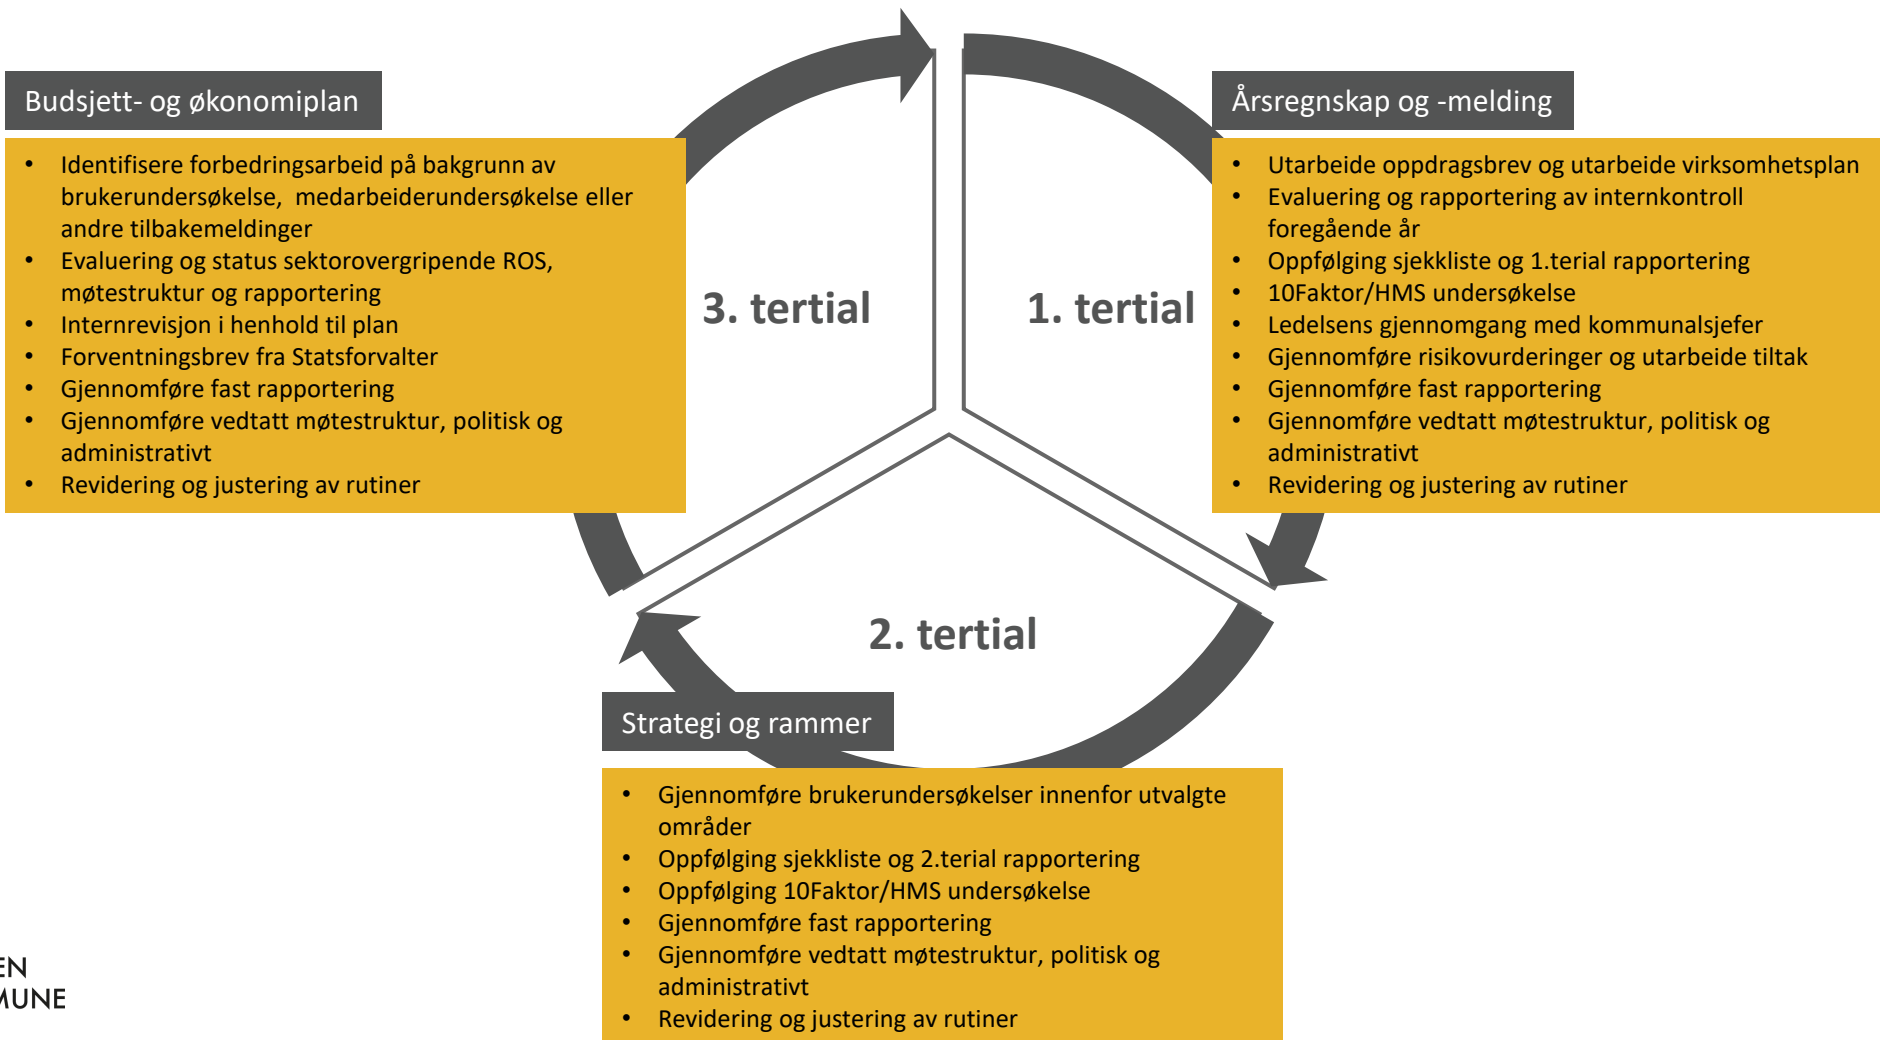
Budsjett- og økonomiplan

- Identifisere forbedringsarbeid på bakgrunn av brukerundersøkelse, medarbeiderundersøkelse eller andre tilbakemeldinger
- Evaluering og status sektorovergripende ROS, møtestruktur og rapportering
- Internrevisjon i henhold til plan
- Forventningsbrev fra Statsforvalter
- Gjennomføre fast rapportering
- Gjennomføre vedtatt møtestruktur, politisk og administrativt
- Revidering og justering av rutiner

3. tertial

1. tertial

Årsregnskap og -melding

- Utarbeide oppdragsbrev og utarbeide virksomhetsplan
- Evaluering og rapportering av internkontroll foregående år
- Oppfølging sjekkliste og 1.terial rapportering
- 10Faktor/HMS undersøkelse
- Ledelsens gjennomgang med kommunalsjefer
- Gjennomføre risikovurderinger og utarbeide tiltak
- Gjennomføre fast rapportering
- Gjennomføre vedtatt møtestruktur, politisk og administrativt
- Revidering og justering av rutiner

2. tertial

Strategi og rammer

- Gjennomføre brukerundersøkelser innenfor utvalgte områder
- Oppfølging sjekkliste og 2.terial rapportering
- Oppfølging 10Faktor/HMS undersøkelse
- Gjennomføre fast rapportering
- Gjennomføre vedtatt møtestruktur, politisk og administrativt
- Revidering og justering av rutiner

EN
MUNE